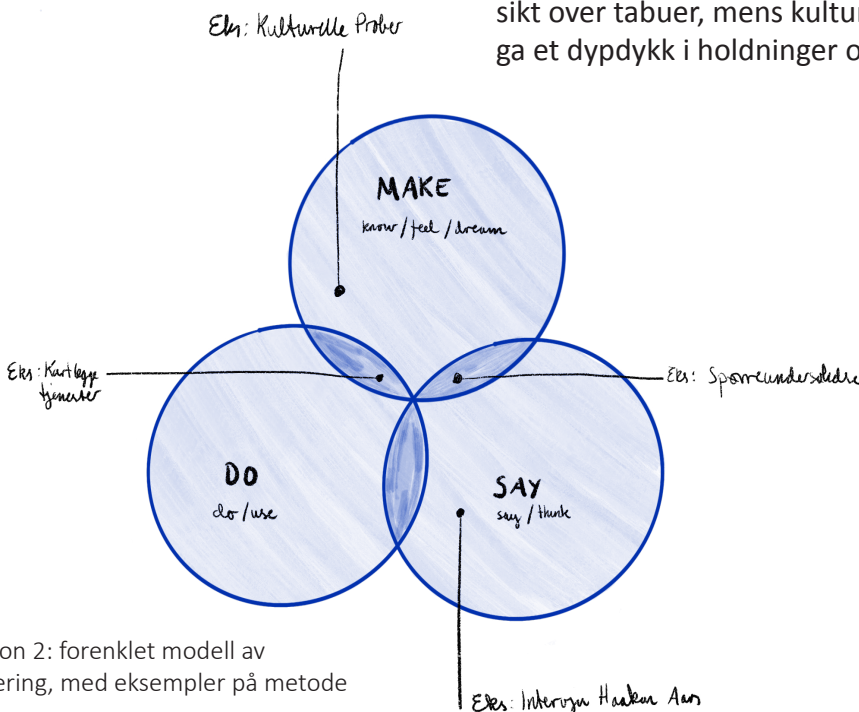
sikt over tabuer, mens kultur
ga et dypdykk i holdninger o

Eks: Kulturelle Prober

MAKE
know / feel / dream

Eks: Kartlegge tjenester

Eks: Spørreundersøkelse

DO
do / use

SAY
say / think

on 2: forenklet modell av
ering, med eksempler på metode

Eks: Intervju Haakon Aas